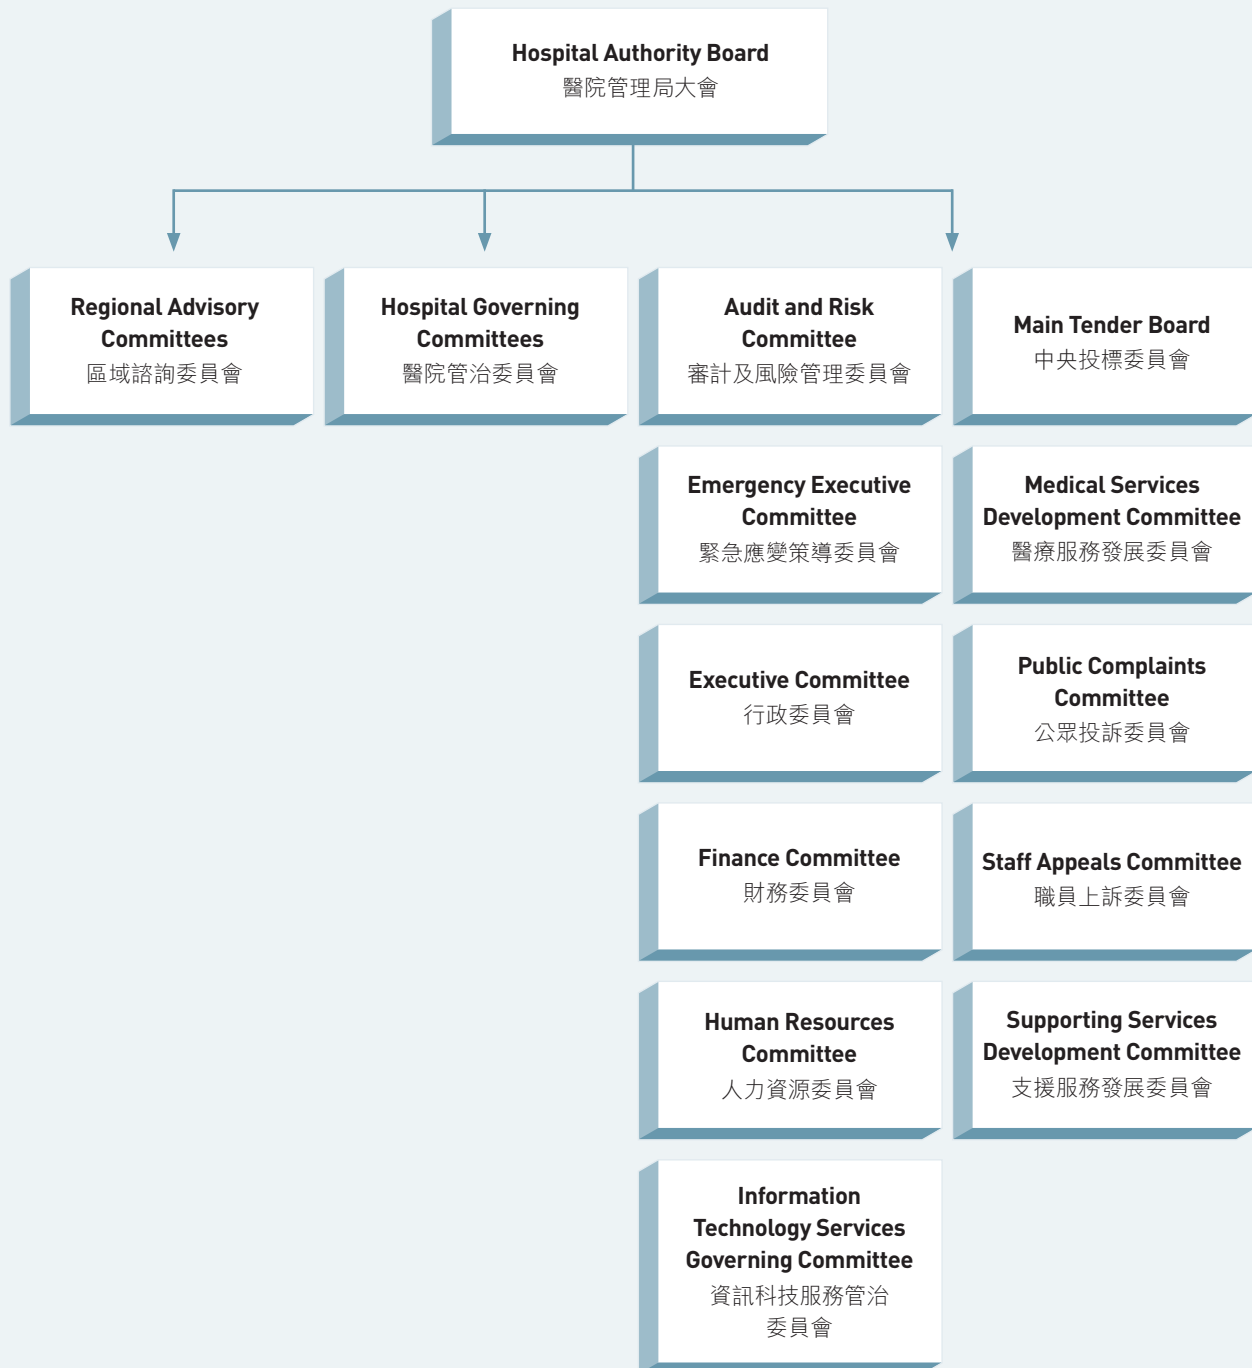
Hospital Authority Board
醫院管理局大會

Regional Advisory Committees
區域諮詢委員會

Hospital Governing Committees
醫院管治委員會

Audit and Risk Committee
審計及風險管理委員會

Main Tender Board
中央投標委員會

Emergency Executive Committee
緊急應變策導委員會

Medical Services Development Committee
醫療服務發展委員會

Executive Committee
行政委員會

Public Complaints Committee
公眾投訴委員會

Finance Committee
財務委員會

Staff Appeals Committee
職員上訴委員會

Human Resources Committee
人力資源委員會

Supporting Services Development Committee
支援服務發展委員會

Information Technology Services Governing Committee
資訊科技服務管治委員會